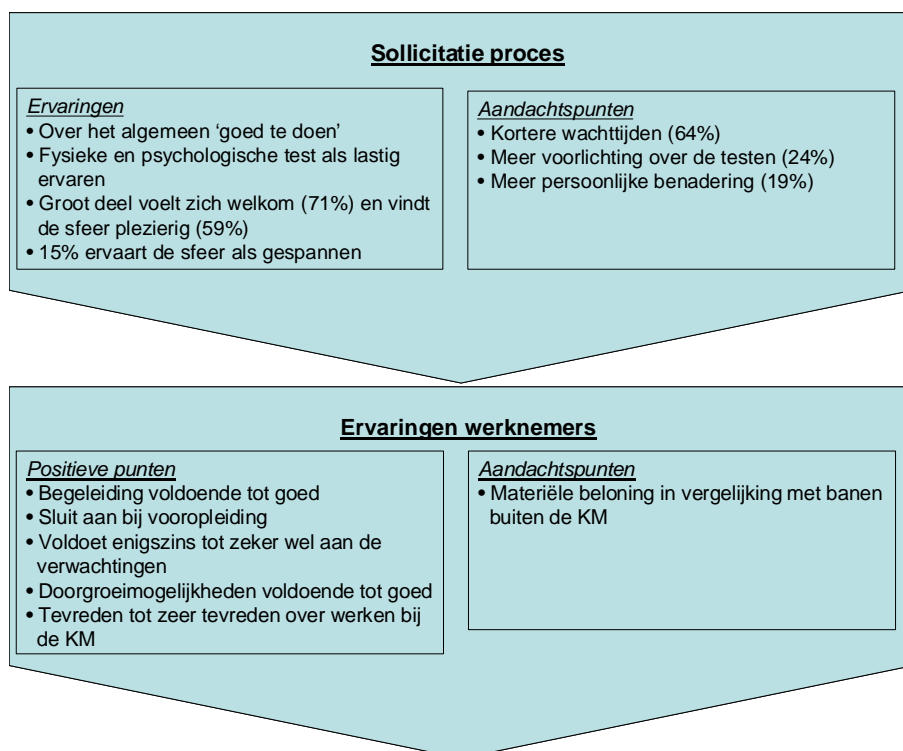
Sollicitatie proces

Ervaringen
• Over het algemeen 'goed te doen'
• Fysieke en psychologische test als lastig ervaren
• Groot deel voelt zich welkom (71%) en vindt de sfeer plezierig (59%)
• 15% ervaart de sfeer als gespannen

Aandachtspunten
• Kortere wachttijden (64%)
• Meer voorlichting over de testen (24%)
• Meer persoonlijke benadering (19%)

Ervaringen werknemers

Positieve punten
• Begeleiding voldoende tot goed
• Sluit aan bij vooropleiding
• Voldoet enigszins tot zeker wel aan de verwachtingen
• Doorgroeimogelijkheden voldoende tot goed
• Tevreden tot zeer tevreden over werken bij de KM

Aandachtspunten
• Materiële beloning in vergelijking met banen buiten de KM